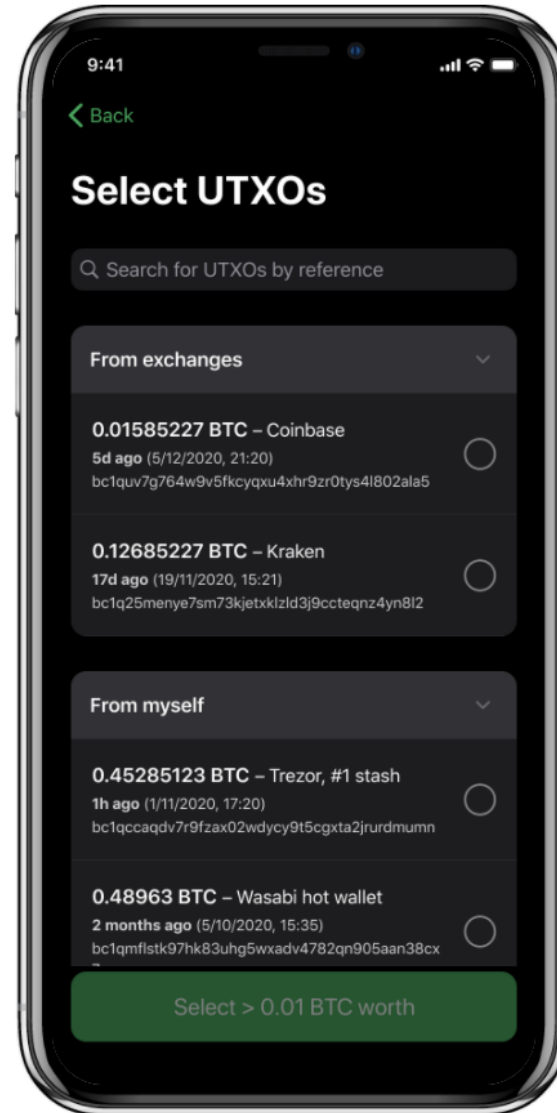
9:41

Back

Select UTXOs

Search for UTXOs by reference

From exchanges

0.01585227 BTC – Coinbase
5d ago (5/12/2020, 21:20)
bc1quv7g764w9v5fkcyqxu4xhr9zr0tys4l802ala5

0.12685227 BTC – Kraken
17d ago (19/11/2020, 15:21)
bc1q25menye7sm73kjetxklzld3j9ccteqnz4yn8l2

From myself

0.45285123 BTC – Trezor, #1 stash
1h ago (1/11/2020, 17:20)
bc1qccaqdv7r9fzax02wdycy9t5cgxta2jrurdmumn

0.48963 BTC – Wasabi hot wallet
2 months ago (5/10/2020, 15:35)
bc1qmflstk97hk83uhg5wxadv4782qn905aan38cx
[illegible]

Select > 0.01 BTC worth